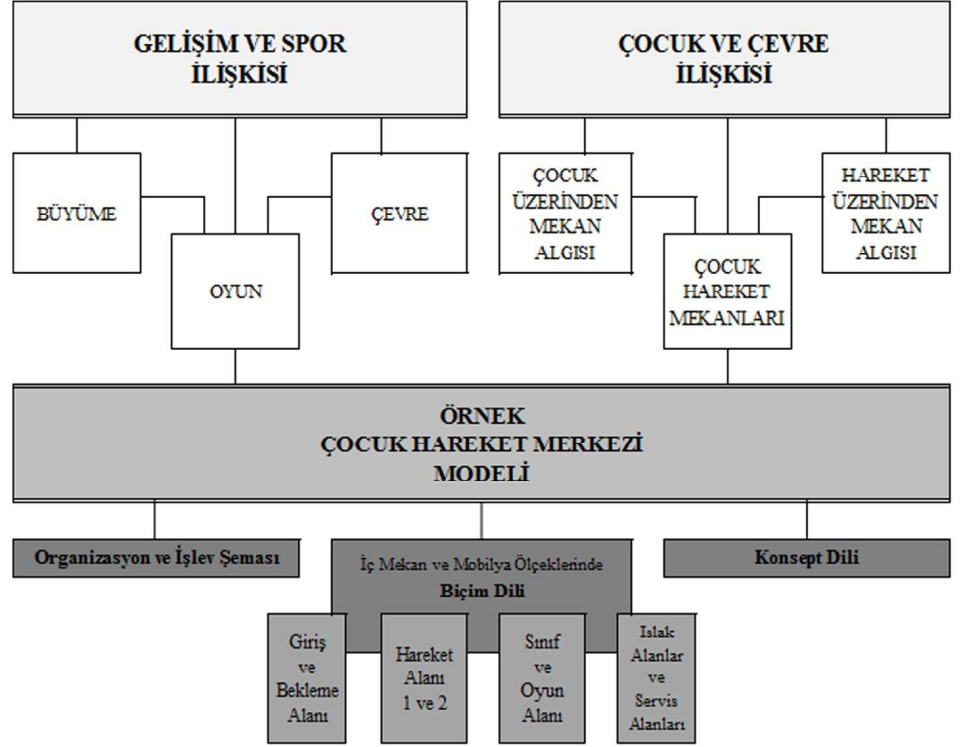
GELİŞİM VE SPOR İLİŞKİSİ

BÜYÜME

OYUN

ÇEVRE

ÇOCUK VE ÇEVRE İLİŞKİSİ

ÇOCUK ÜZERİNDEN MEKAN ALGISI

ÇOCUK HAREKET MEKANLARI

HAREKET ÜZERİNDEN MEKAN ALGISI

ÖRNEK ÇOCUK HAREKET MERKEZİ MODELİ

Organizasyon ve İşlev Şeması

İç Mekan ve Mobilya Ölçeklerinde Biçim Dili

Konsept Dili

Giriş ve Bekleme Alanı

Hareket Alanı 1 ve 2

Sınıf ve Oyun Alanı

Islak Alanlar ve Servis Alanları